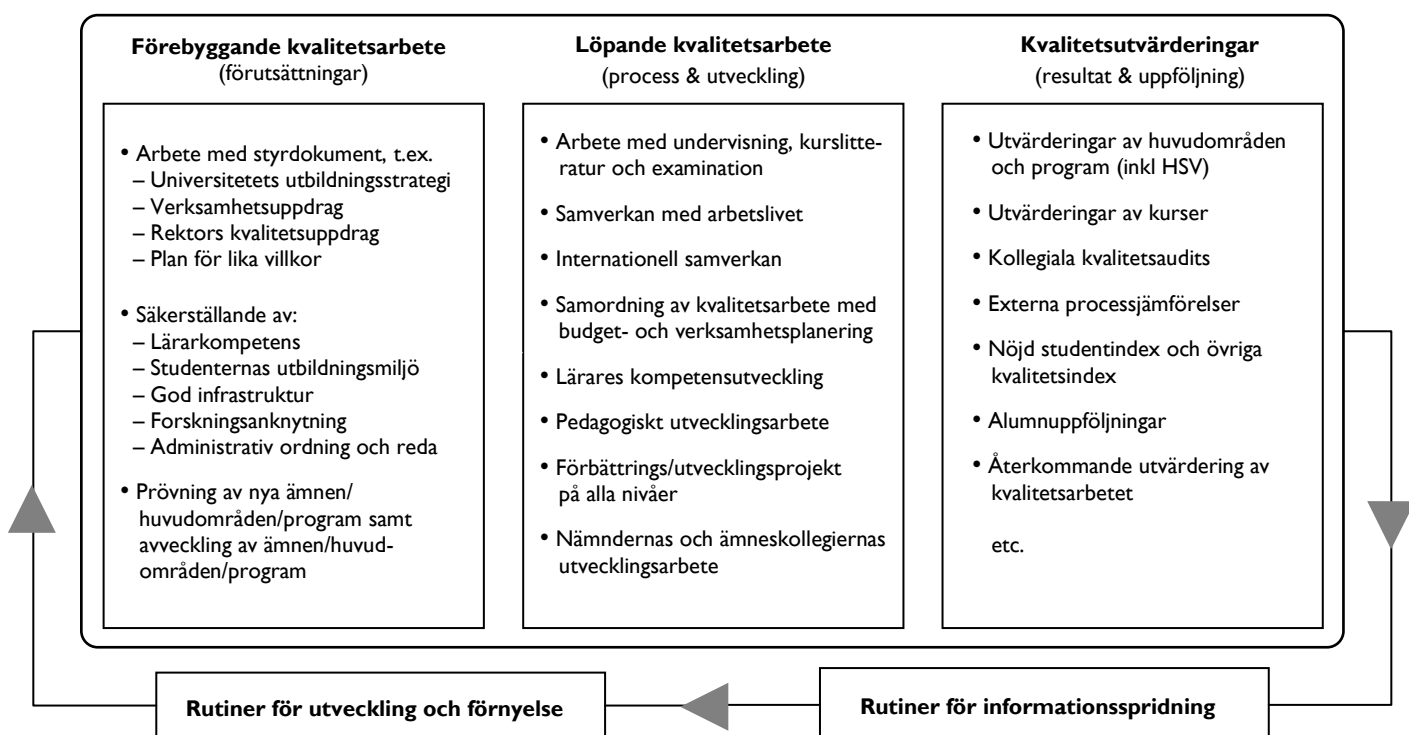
**Förebyggande kvalitetsarbete**
(förutsättningar)

• Arbete med styrdokument, t.ex.
– Universitetets utbildningsstrategi
– Verksamhetsuppdrag
– Rektors kvalitetsuppdrag
– Plan för lika villkor

• Säkerställande av:
– Lärarkompetens
– Studenternas utbildningsmiljö
– God infrastruktur
– Forskningsanknytning
– Administrativ ordning och reda

• Prövning av nya ämnen/huvudområden/program samt avveckling av ämnen/huvudområden/program

**Löpande kvalitetsarbete**
(process & utveckling)

• Arbete med undervisning, kurslitteratur och examination

• Samverkan med arbetslivet

• Internationell samverkan

• Samordning av kvalitetsarbete med budget- och verksamhetsplanering

• Lärares kompetensutveckling

• Pedagogiskt utvecklingsarbete

• Förbättrings/utvecklingsprojekt på alla nivåer

• Nämndernas och ämneskollegiernas utvecklingsarbete

**Kvalitetsutvärderingar**
(resultat & uppföljning)

• Utvärderingar av huvudområden och program (inkl HSV)

• Utvärderingar av kurser

• Kollegiala kvalitetsaudits

• Externa processjämförelser

• Nöjd studentindex och övriga kvalitetsindex

• Alumnuppföljningar

• Återkommande utvärdering av kvalitetsarbetet

etc.

**Rutiner för informationsspridning**

**Rutiner för utveckling och förnyelse**